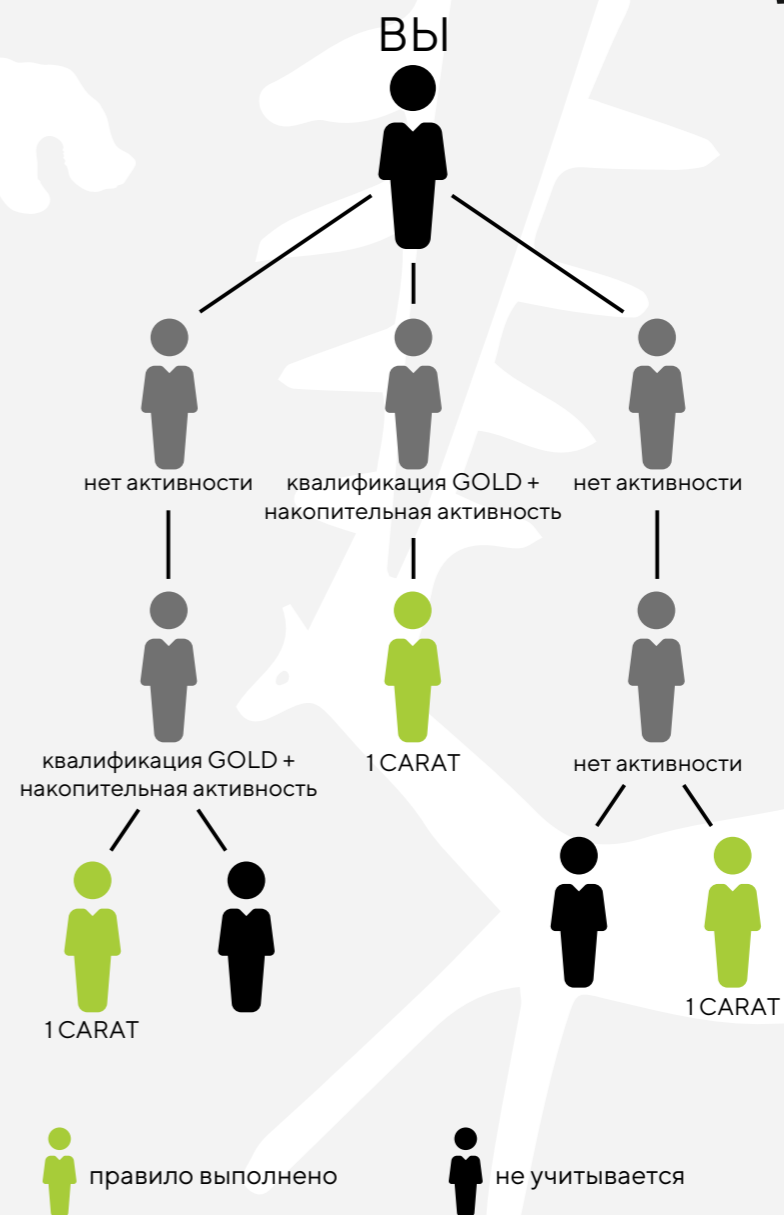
ВЫ

нет активности

квалификация GOLD + накопительная активность

нет активности

квалификация GOLD + накопительная активность

1 CARAT

нет активности

1 CARAT

1 CARAT

правило выполнено

не учитывается